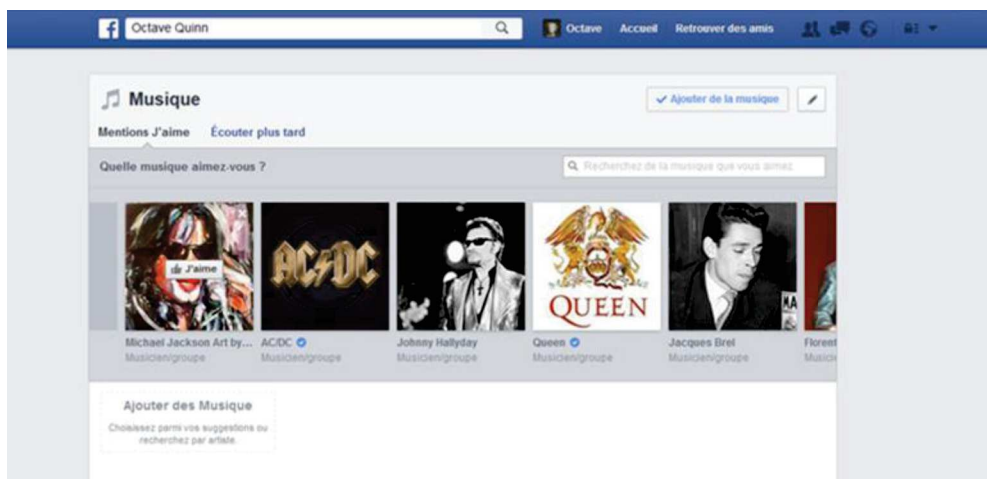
f Octave Quinn

Octave Accueil Retrouver des amis

Musique

✓ Ajouter de la musique

Mentions J'aime Écouter plus tard

Quelle musique aimez-vous ?

Recherchez de la musique que vous aimez

J'aime

AC/DC

QUEEN

Michael Jackson Art by... Musicien/groupe

AC/DC Musicien/groupe

Johnny Hallyday Musicien/groupe

Queen Musicien/groupe

Jacques Brel Musicien/groupe

Floren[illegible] Musici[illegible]

Ajouter des Musique

Choisissez parmi vos suggestions ou recherchez par artiste.